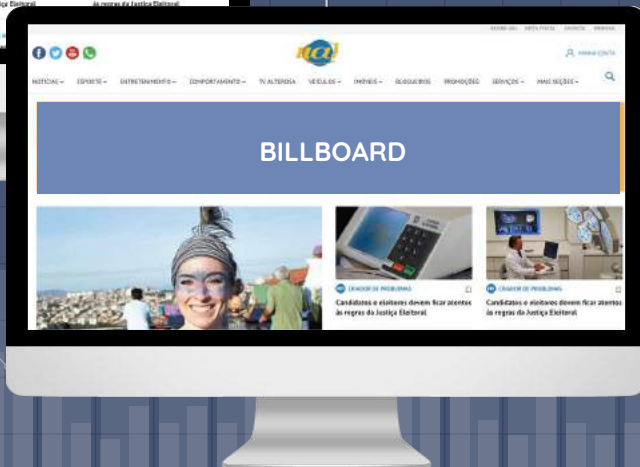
ça Eleitoral

às regras da Justiça Eleitoral

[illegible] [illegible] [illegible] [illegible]

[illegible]

MINHA CONTA

NOTÍCIAS ESPORTE ENTRETENIMENTO COMPORTAMENTO TV ALTEROSA VEÍCULOS IMÓVEIS BLOGUEIROS PROMOÇÕES SERVIÇOS MAIS SEÇÕES

BILLBOARD

CAÇADOR DE PROBLEMAS

Candidatos e eleitores devem ficar atentos às regras da Justiça Eleitoral

CAÇADOR DE PROBLEMAS

Candidatos e eleitores devem ficar atentos às regras da Justiça Eleitoral